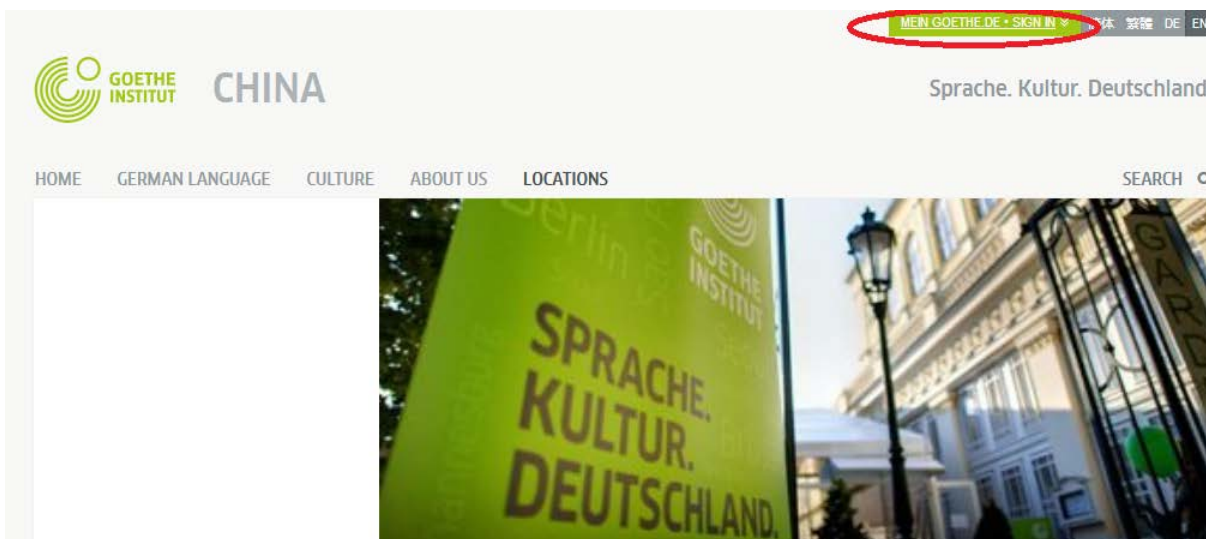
MEIN GOETHE.DE • SIGN IN 简体 繁體 DE EN

GOETHE INSTITUT CHINA

Sprache. Kultur. Deutschland

HOME GERMAN LANGUAGE CULTURE ABOUT US LOCATIONS SEARCH

Berlin

GOETHE INSTITUT

SPRACHE. KULTUR. DEUTSCHLAND.

GARD